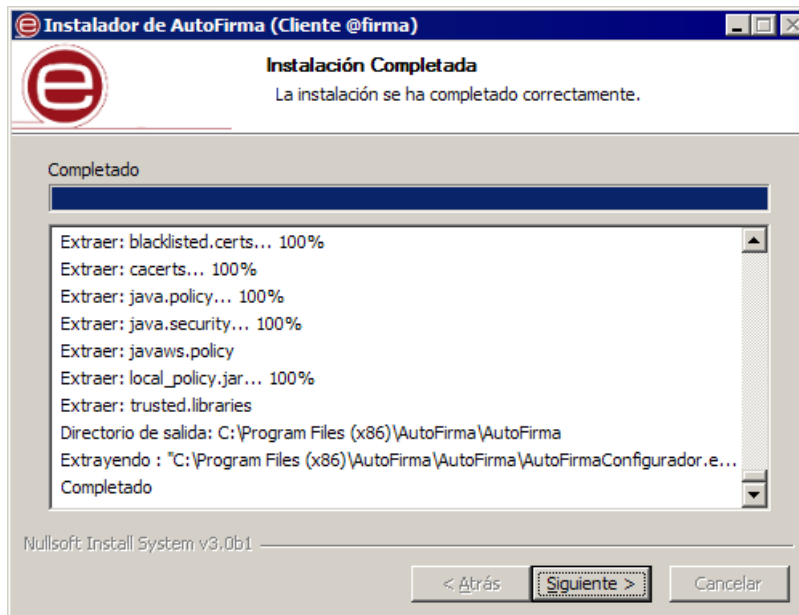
Instalador de AutoFirma (Cliente @firma)

Instalación Completada

La instalación se ha completado correctamente.

Completado

Extraer: blacklisted.certs... 100%
Extraer: cacerts... 100%
Extraer: java.policy... 100%
Extraer: java.security... 100%
Extraer: javaws.policy
Extraer: local_policy.jar... 100%
Extraer: trusted.libraries
Directorio de salida: C:\Program Files (x86)\AutoFirma\AutoFirma
Extrayendo : "C:\Program Files (x86)\AutoFirma\AutoFirma\AutoFirmaConfigurador.e...
Completado

Nullsoft Install System v3.0b1

< Atrás | Siguiente > | Cancelar